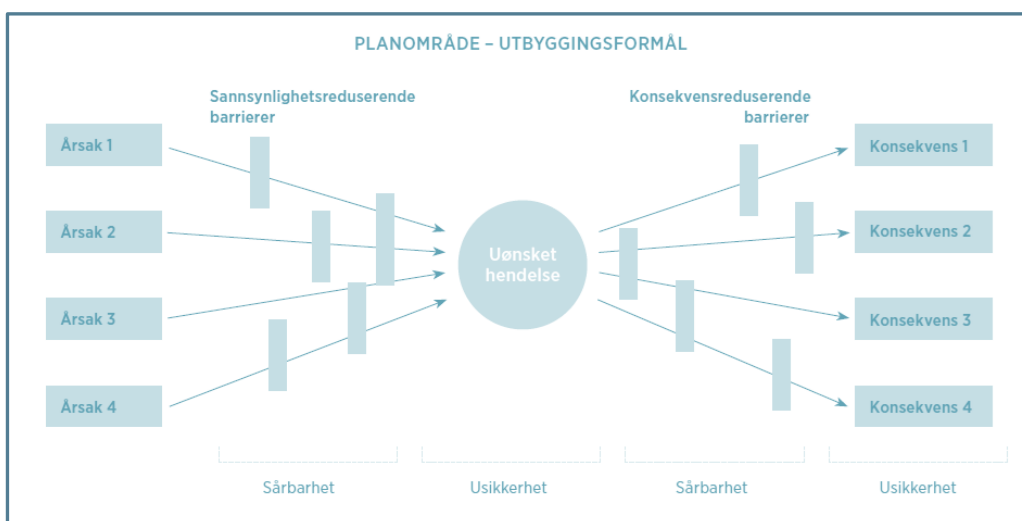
PLANOMRÅDE – UTBYGGINGSFORMÅL

Sannsynlighetsreduserende barrierer

Konsekvensreduserende barrierer

Årsak 1

Årsak 2

Årsak 3

Årsak 4

Uønsket hendelse

Konsekvens 1

Konsekvens 2

Konsekvens 3

Konsekvens 4

Sårbarhet

Usikkerhet

Sårbarhet

Usikkerhet